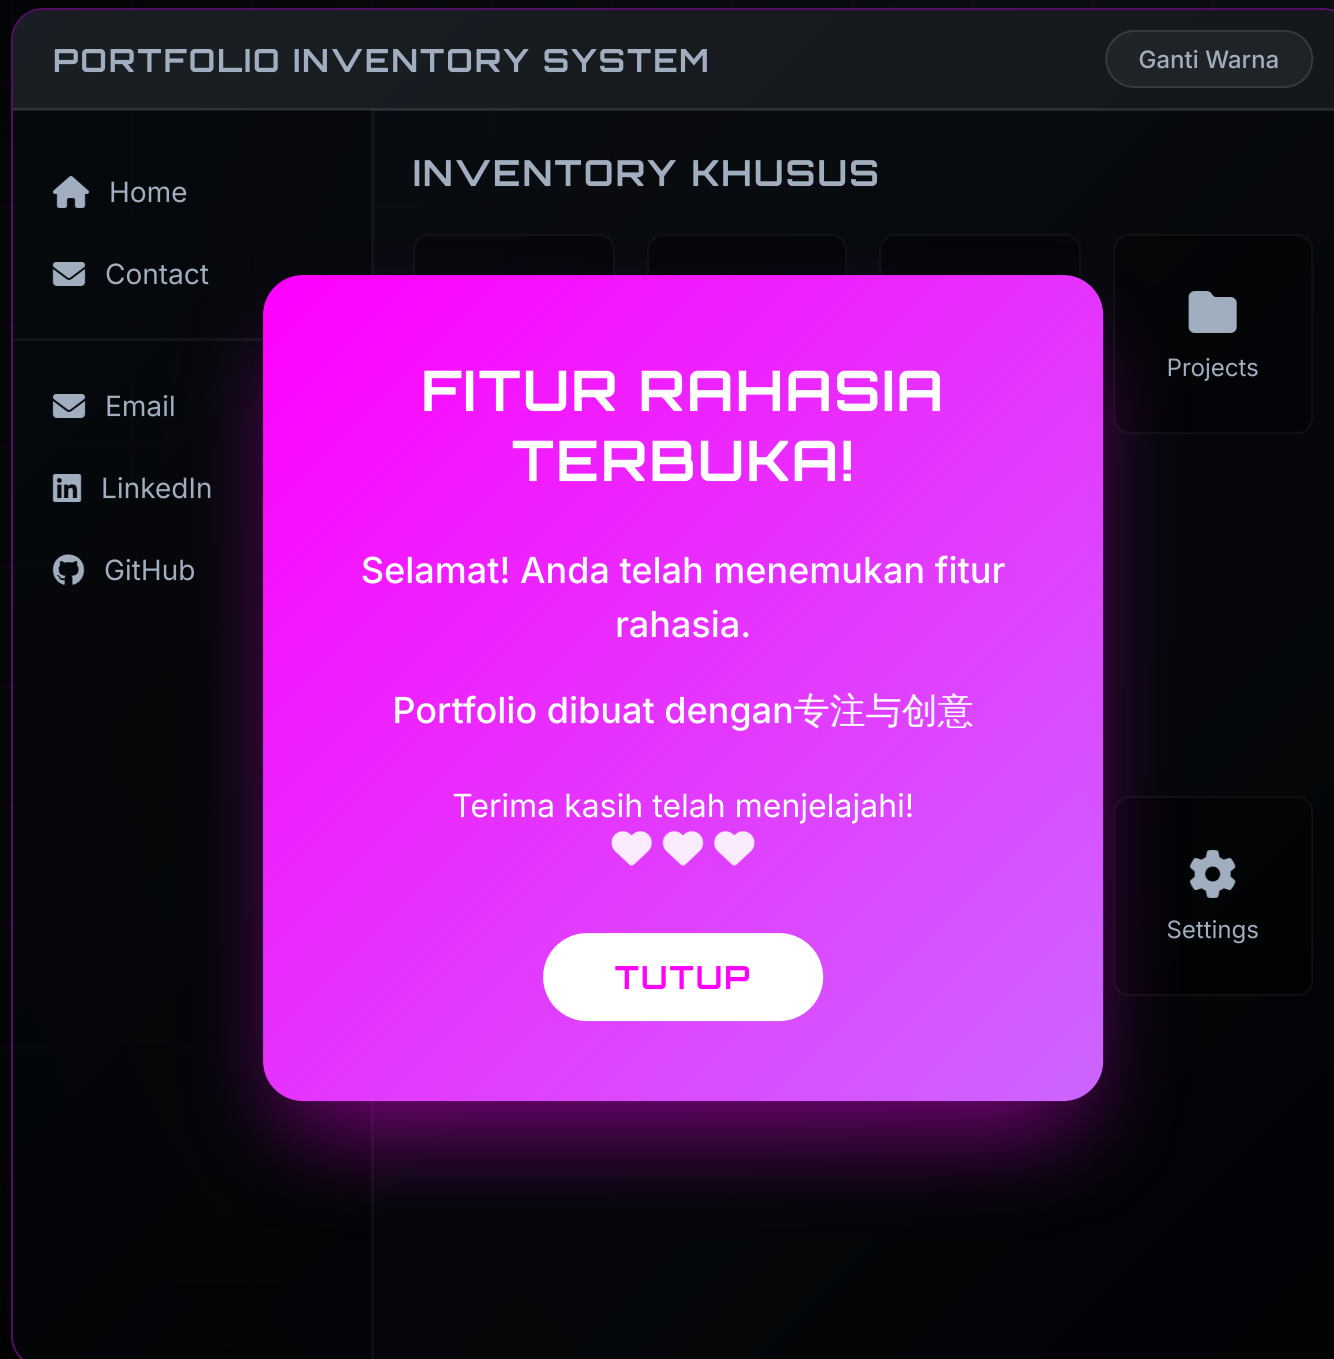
PORTFOLIO INVENTORY SYSTEM

Ganti Warna

Home

Contact

Email

LinkedIn

GitHub

INVENTORY KHUSUS

Projects

Settings

FITUR RAHASIA TERBUKA!

Selamat! Anda telah menemukan fitur rahasia.

Portfolio dibuat dengan专注与创意

Terima kasih telah menjelajahi!

TUTUP